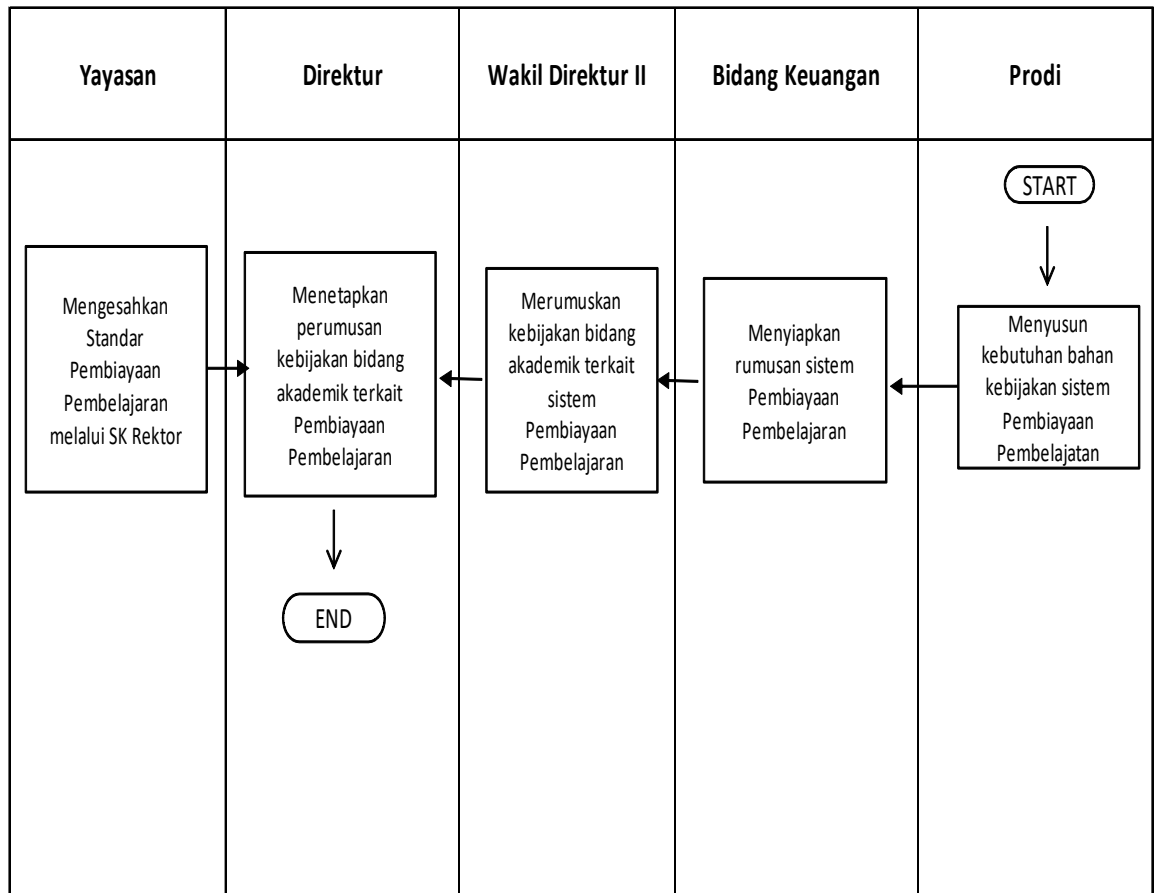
Yayasan

Direktur

Wakil Direktur II

Bidang Keuangan

Prodi

START

Mengesahkan Standar Pembiayaan Pembelajaran melalui SK Rektor

Menetapkan perumusan kebijakan bidang akademik terkait Pembiayaan Pembelajaran

END

Merumuskan kebijakan bidang akademik terkait sistem Pembiayaan Pembelajaran

Menyiapkan rumusan sistem Pembiayaan Pembelajaran

Menyusun kebutuhan bahan kebijakan sistem Pembiayaan Pembelajatan